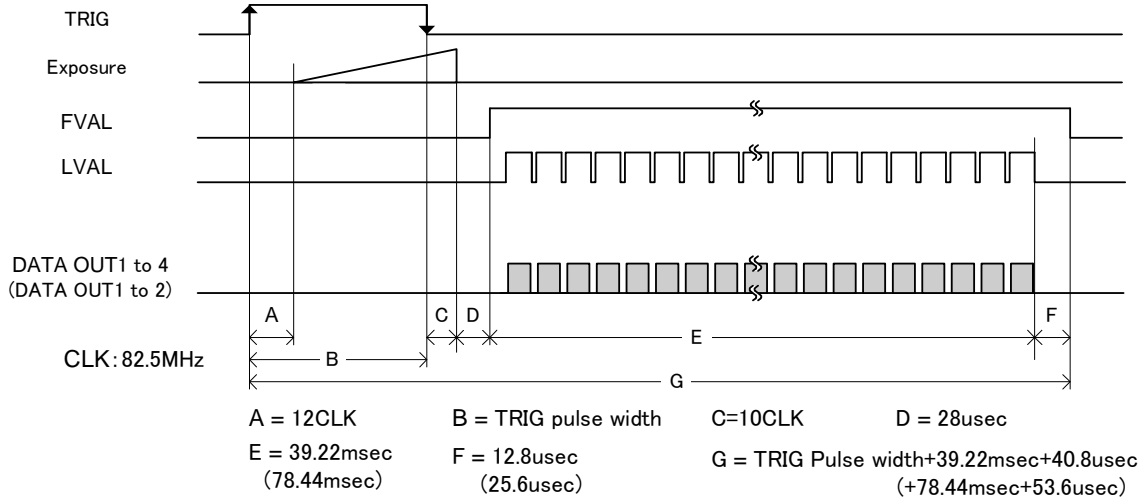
TRIG

Exposure

FVAL

LVAL

DATA OUT1 to 4
(DATA OUT1 to 2)

A

C

D

F

E

B

G

CLK: 82.5MHz

A = 12CLK

B = TRIG pulse width

C=10CLK

D = 28usec

E = 39.22msec
(78.44msec)

F = 12.8usec
(25.6usec)

G = TRIG Pulse width+39.22msec+40.8usec
(+78.44msec+53.6usec)